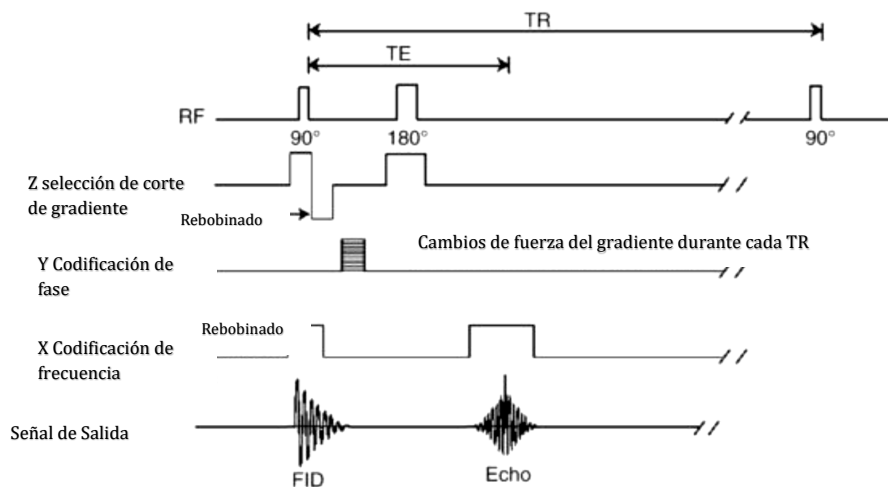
TR

TE

RF

90°

180°

90°

Z selección de corte de gradiente

Rebobinado

Cambios de fuerza del gradiente durante cada TR

Y Codificación de fase

Rebobinado

X Codificación de frecuencia

Señal de Salida

FID

Echo